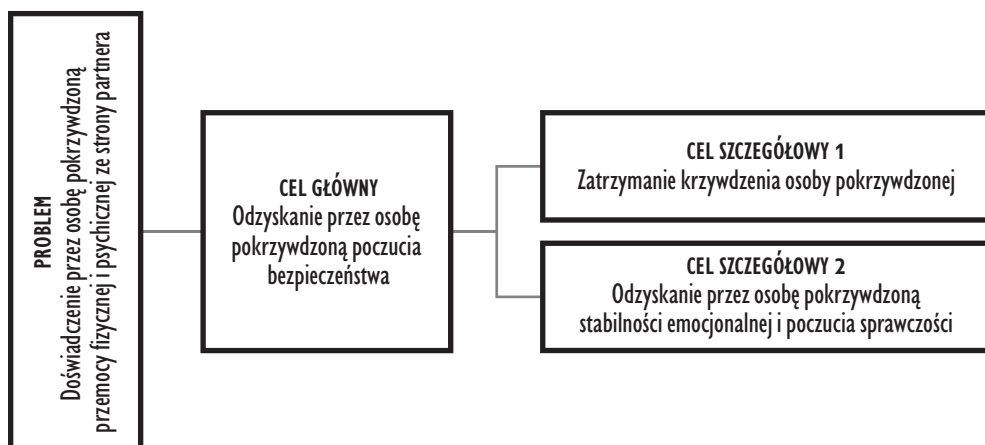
PROBLEM
Doświadczenie przez osobę pokrzywdzoną przemocy fizycznej i psychicznej ze strony partnera

CEL GŁÓWNY
Odzyskanie przez osobę pokrzywdzoną poczucia bezpieczeństwa

CEL SZCZEGÓŁOWY 1
Zatrzymanie krzywdzenia osoby pokrzywdzonej

CEL SZCZEGÓŁOWY 2
Odzyskanie przez osobę pokrzywdzoną stabilności emocjonalnej i poczucia sprawczości